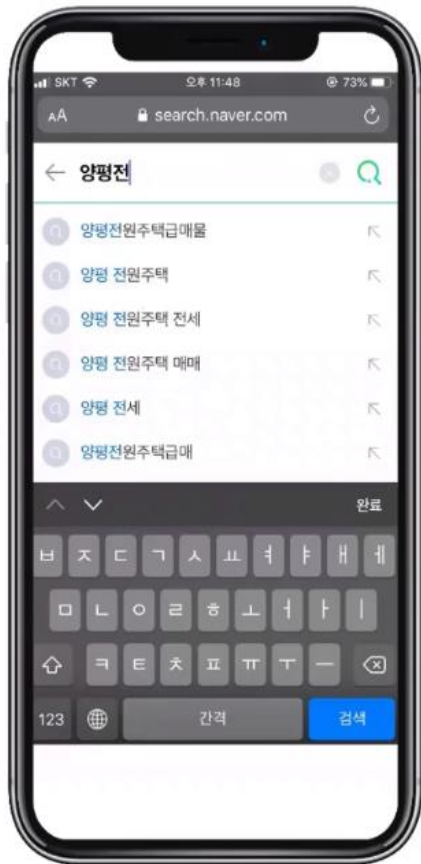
SKT 오후 11:48 73%
AA search.naver.com
← 양평전
양평전원주택급매물
양평 전원주택
양평 전원주택 전세
양평 전원주택 매매
양평 전세
양평전원주택급매
완료
ㅂ ㅈ ㄷ ㄱ ㅅ ㅛ ㅕ ㅑ ㅐ ㅔ
ㅁ ㄴ ㅇ ㄹ ㅎ ㅗ ㅓ ㅏ ㅣ
ㅋ ㅌ ㅊ ㅍ ㅠ ㅜ ㅡ
123 간격 검색